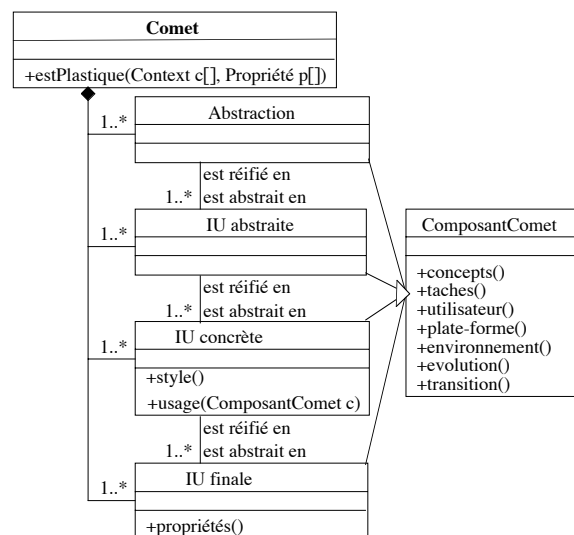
Comet

+estPlastique(Context c[], Propriété p[])

1..*
Abstraction

est réifié en
1..* est abstrait en

1..*
IU abstraite

est réifié en
1..* est abstrait en

1..*
IU concrète
+style()
+usage(ComposantComet c)

est réifié en
1..* est abstrait en

1..*
IU finale
+propriétés()

ComposantComet
+concepts()
+taches()
+utilisateur()
+plate-forme()
+environnement()
+evolution()
+transition()